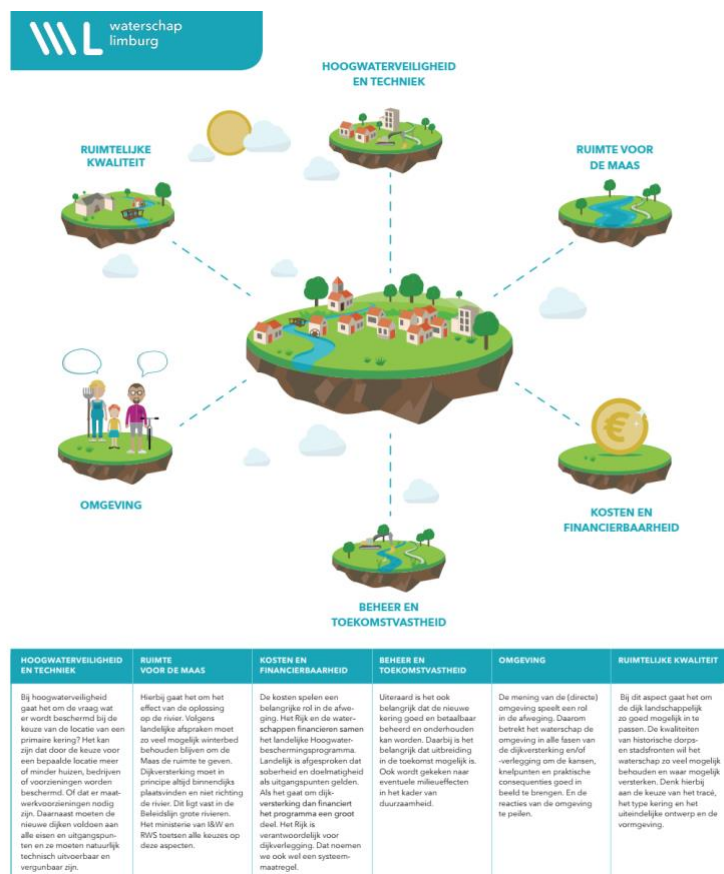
waterschap limburg

HOOGWATERVEILIGHEID EN TECHNIEK

RUIMTELIJKE KWALITEIT

RUIMTE VOOR DE MAAS

OMGEVING

KOSTEN EN FINANCIERBAARHEID

BEHEER EN TOEKOMSTVASTHEID

€

| HOOGWATERVEILIGHEID EN TECHNIEK | RUIMTE VOOR DE MAAS | KOSTEN EN FINANCIERBAARHEID | BEHEER EN TOEKOMSTVASTHEID | OMGEVING | RUIMTELIJKE KWALITEIT |
|---|---|---|---|---|---|
| Bij hoogwaterveiligheid gaat het om de vraag wat er wordt beschermd bij de keuze van de locatie van een primaire kering? Het kan zijn dat door de keuze voor een bepaalde locatie meer of minder huizen, bedrijven of voorzieningen worden beschermd. Of dat er maatwerkvoorzieningen nodig zijn. Daarnaast moeten de nieuwe dijken voldoen aan alle eisen en uitgangspunten en ze moeten natuurlijk technisch uitvoerbaar en vergunbaar zijn. | Hierbij gaat het om het effect van de oplossing op de rivier. Volgens landelijke afspraken moet zo veel mogelijk winterbed behouden blijven om de Maas de ruimte te geven. Dijkversterking moet in principe altijd binnendijks plaatsvinden en niet richting de rivier. Dit ligt vast in de Beleidslijn grote rivieren. Het ministerie van I&W en RWS toetsen alle keuzes op deze aspecten. | De kosten spelen een belangrijke rol in de afweging. Het Rijk en de waterschappen financieren samen het landelijke Hoogwaterbeschermingsprogramma. Landelijk is afgesproken dat soberheid en doelmatigheid als uitgangspunten gelden. Als het gaat om dijkversterking dan financiert het programma een groot deel. Het Rijk is verantwoordelijk voor dijkverlegging. Dat noemen we ook wel een systeemmaatregel. | Uiteraard is het ook belangrijk dat de nieuwe kering goed en betaalbaar beheerd en onderhouden kan worden. Daarbij is het belangrijk dat uitbreiding in de toekomst mogelijk is. Ook wordt gekeken naar eventuele milieueffecten in het kader van duurzaamheid. | De mening van de (directe) omgeving speelt een rol in de afweging. Daarom betrekt het waterschap de omgeving in alle fasen van de dijkversterking en/of -verlegging om de kansen, knelpunten en praktische consequenties goed in beeld te brengen. En de reacties van de omgeving te peilen. | Bij dit aspect gaat het om de dijk landschappelijk zo goed mogelijk in te passen. De kwaliteiten van historische dorps- en stadsfronten wil het waterschap zo veel mogelijk behouden en waar mogelijk versterken. Denk hierbij aan de keuze van het tracé, het type kering en het uiteindelijke ontwerp en de vormgeving. |